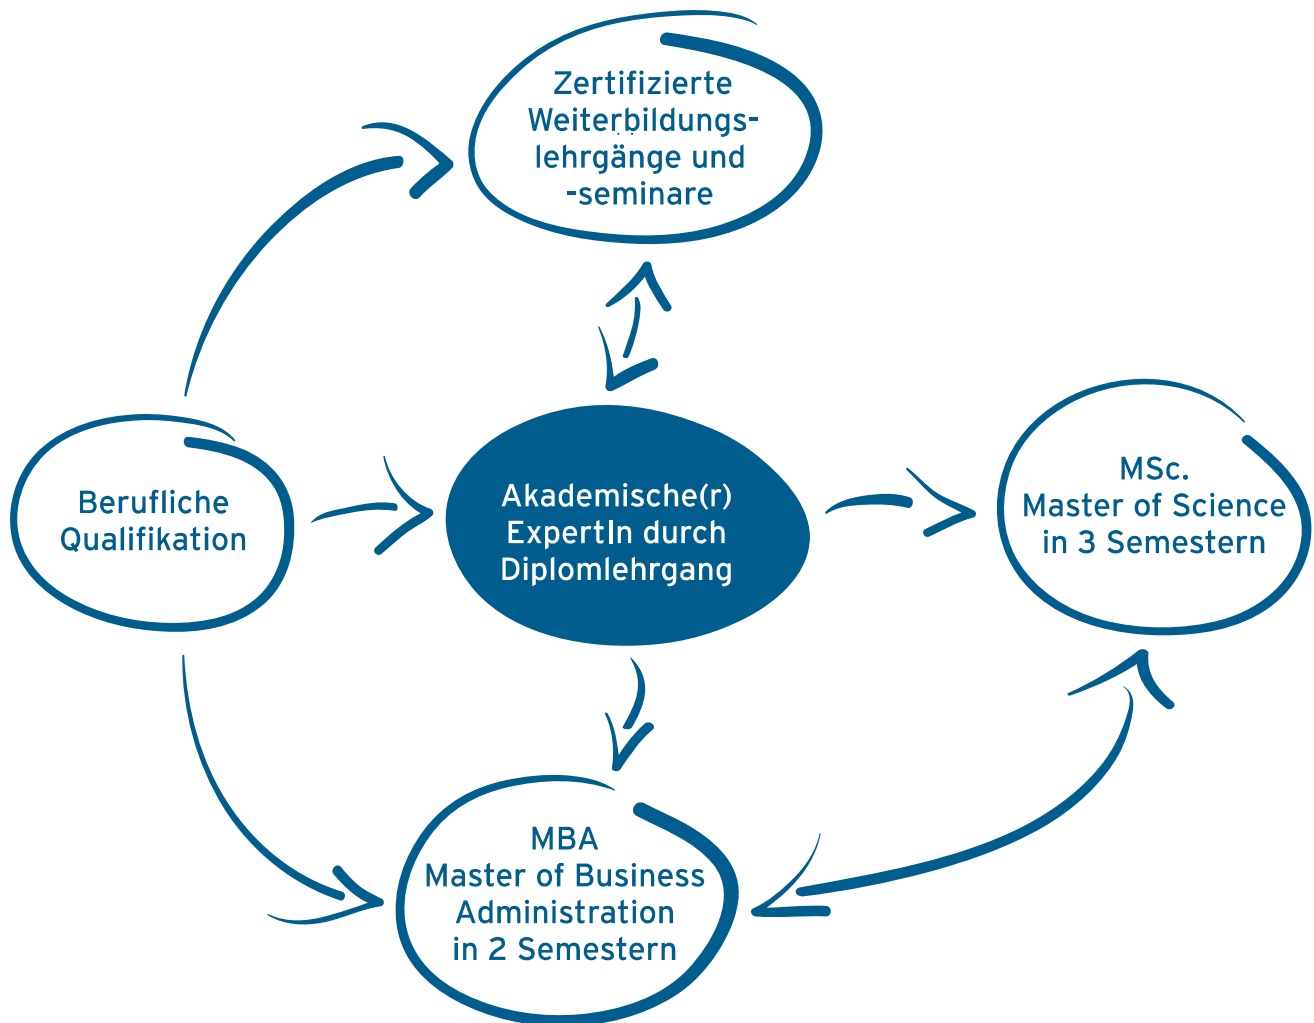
Zertifizierte Weiterbildungslehrgänge und -seminare

Berufliche Qualifikation

Akademische(r) ExpertIn durch Diplomlehrgang

MSc. Master of Science in 3 Semestern

MBA Master of Business Administration in 2 Semestern